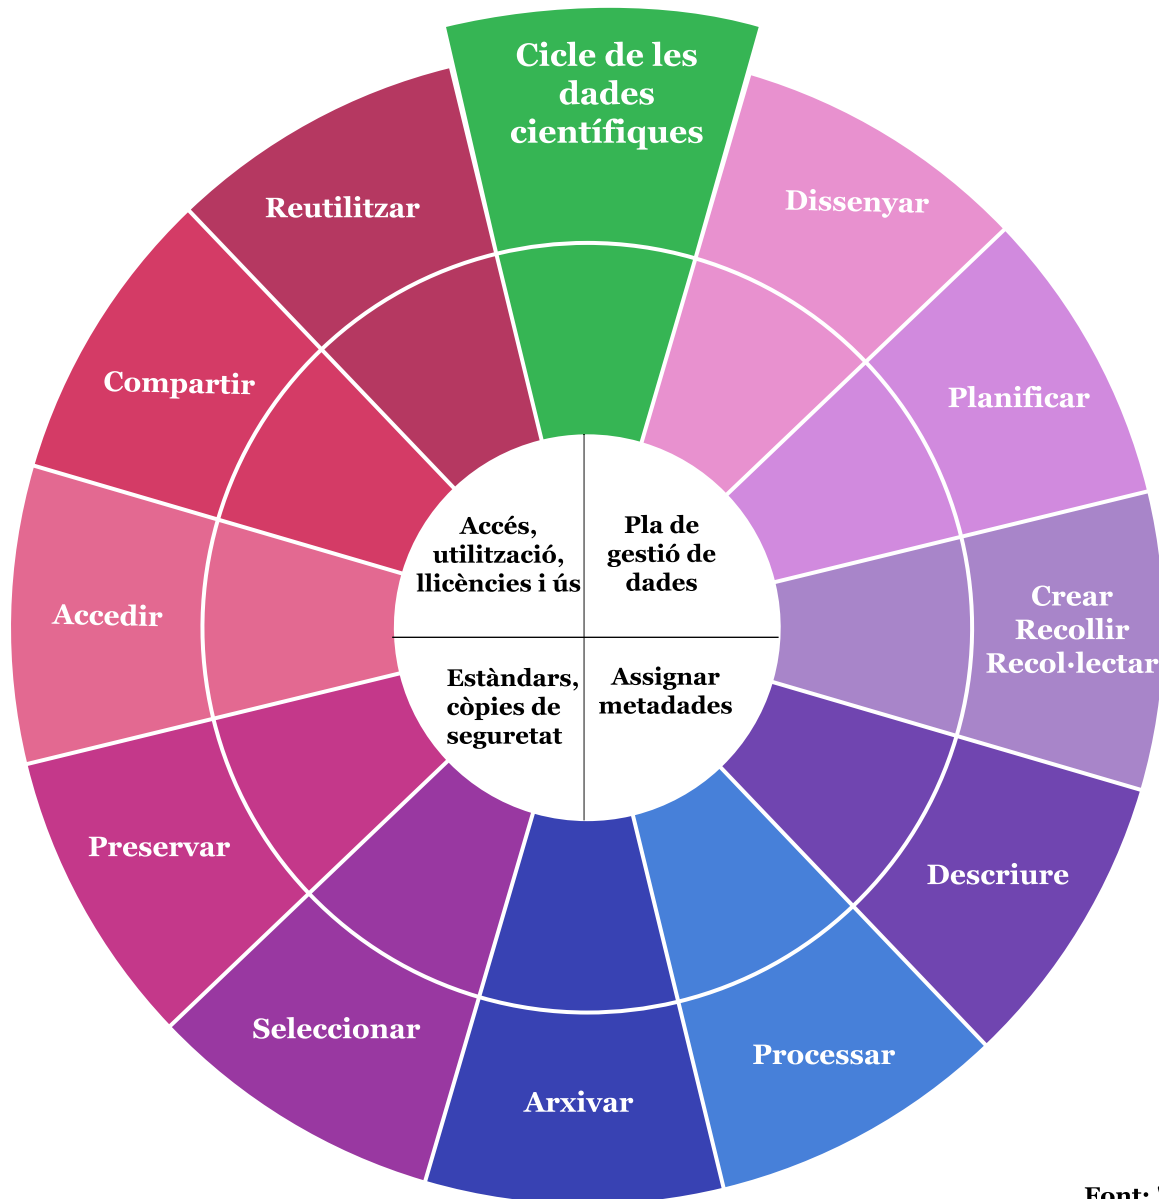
Cicle de les dades científiques

Dissenyar

Planificar

Crear
Recollir
Recol·lectar

Descriure

Processar

Arxivar

Seleccionar

Preservar

Accedir

Compartir

Reutilitzar

Accés, utilització, llicències i ús

Pla de gestió de dades

Estàndars, còpies de seguretat

Assignar metadades

Font: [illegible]